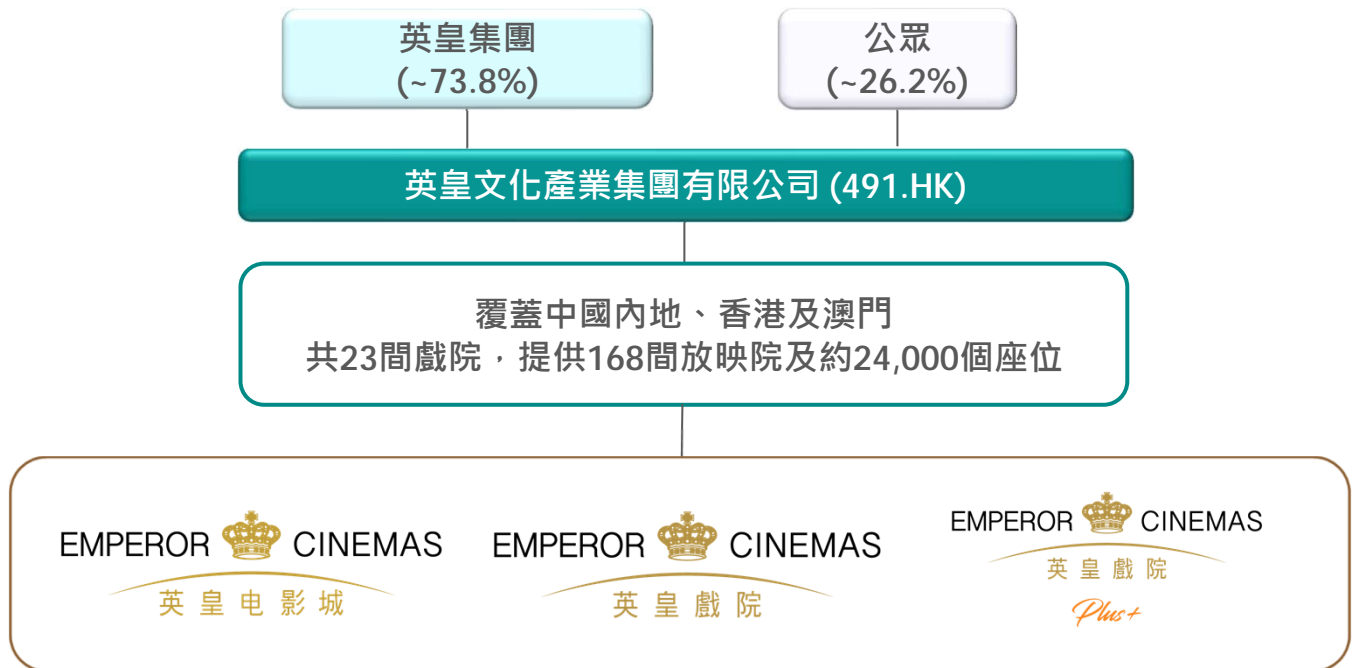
英皇集團
(~73.8%)

公眾
(~26.2%)

英皇文化產業集團有限公司 (491.HK)

覆蓋中國內地、香港及澳門
共23間戲院，提供168間放映院及約24,000個座位

EMPEROR CINEMAS
英皇电影城

EMPEROR CINEMAS
英皇戲院

EMPEROR CINEMAS
英皇戲院
Plus+